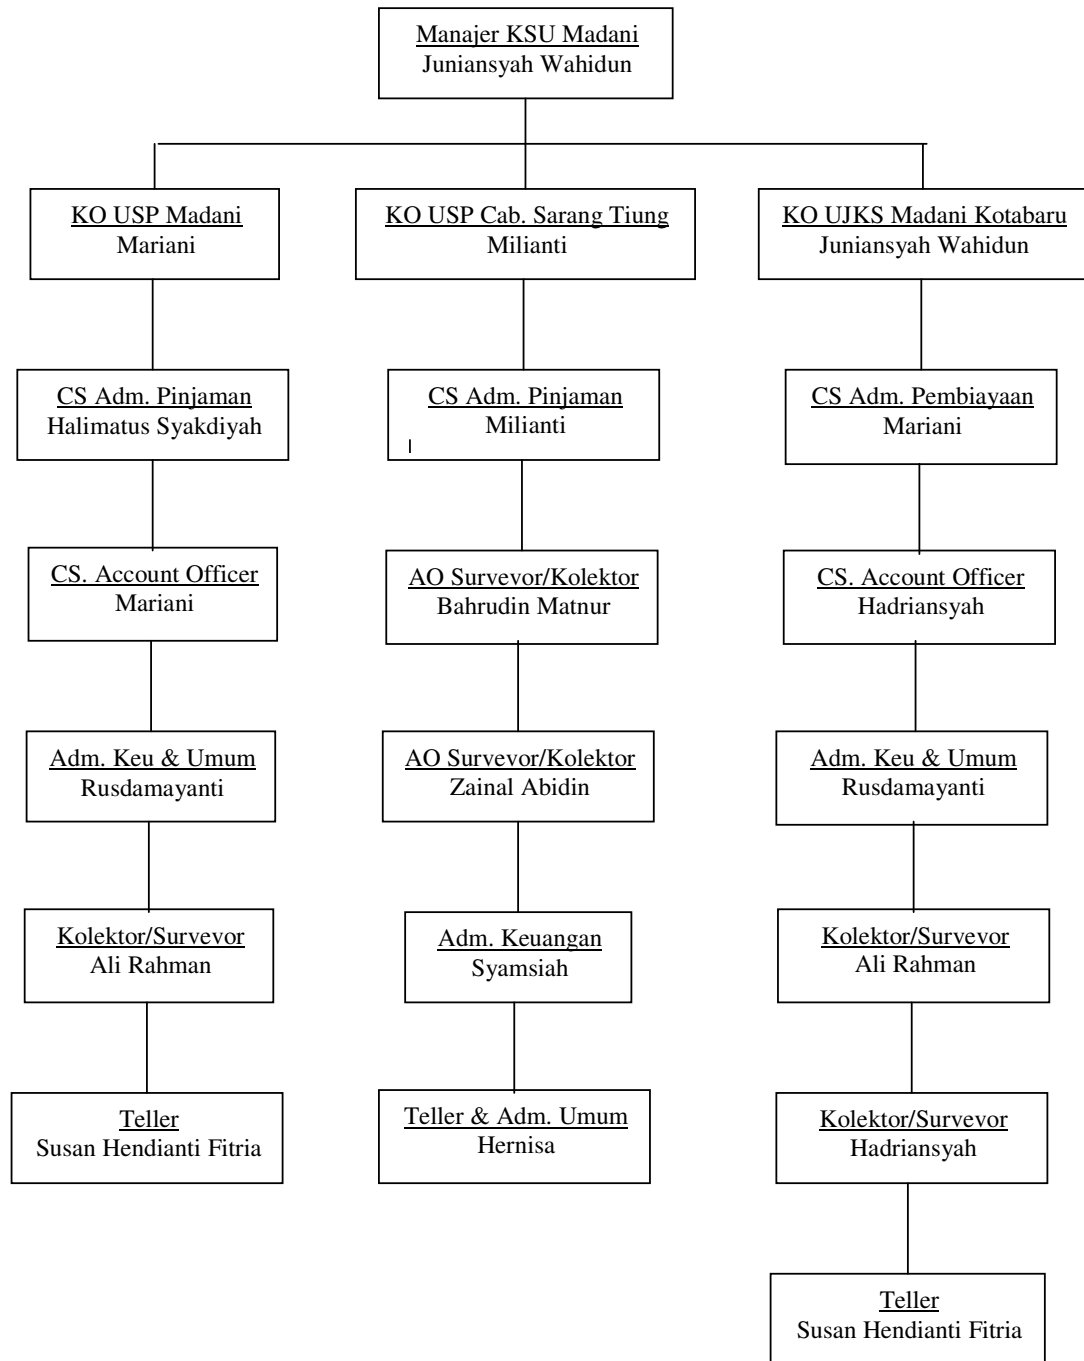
Manajer KSU Madani
Juniansyah Wahidun

KO USP Madani
Mariani

CS Adm. Pinjaman
Halimatus Syakdiyah

CS. Account Officer
Mariani

Adm. Keu & Umum
Rusdamayanti

Kolektor/Survevor
Ali Rahman

Teller
Susan Hendianti Fitria

KO USP Cab. Sarang Tiung
Milianti

CS Adm. Pinjaman
Milianti

AO Survevor/Kolektor
Bahrudin Matnur

AO Survevor/Kolektor
Zainal Abidin

Adm. Keuangan
Syamsiah

Teller & Adm. Umum
Hernisa

KO UJKS Madani Kotabaru
Juniansyah Wahidun

CS Adm. Pembiayaan
Mariani

CS. Account Officer
Hadriansyah

Adm. Keu & Umum
Rusdamayanti

Kolektor/Survevor
Ali Rahman

Kolektor/Survevor
Hadriansyah

Teller
Susan Hendianti Fitria